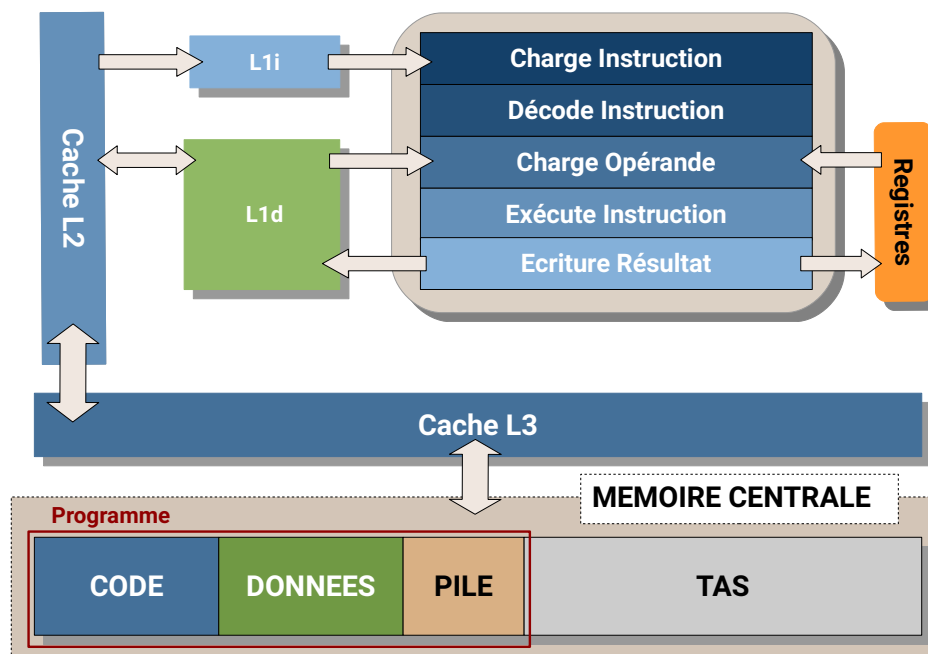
Cache L2

L1i

L1d

Charge Instruction

Décode Instruction

Charge Opérande

Exécute Instruction

Ecriture Résultat

Registres

Cache L3

MEMOIRE CENTRALE

Programme

| CODE | DONNEES | PILE | TAS |
|---|---|---|---|